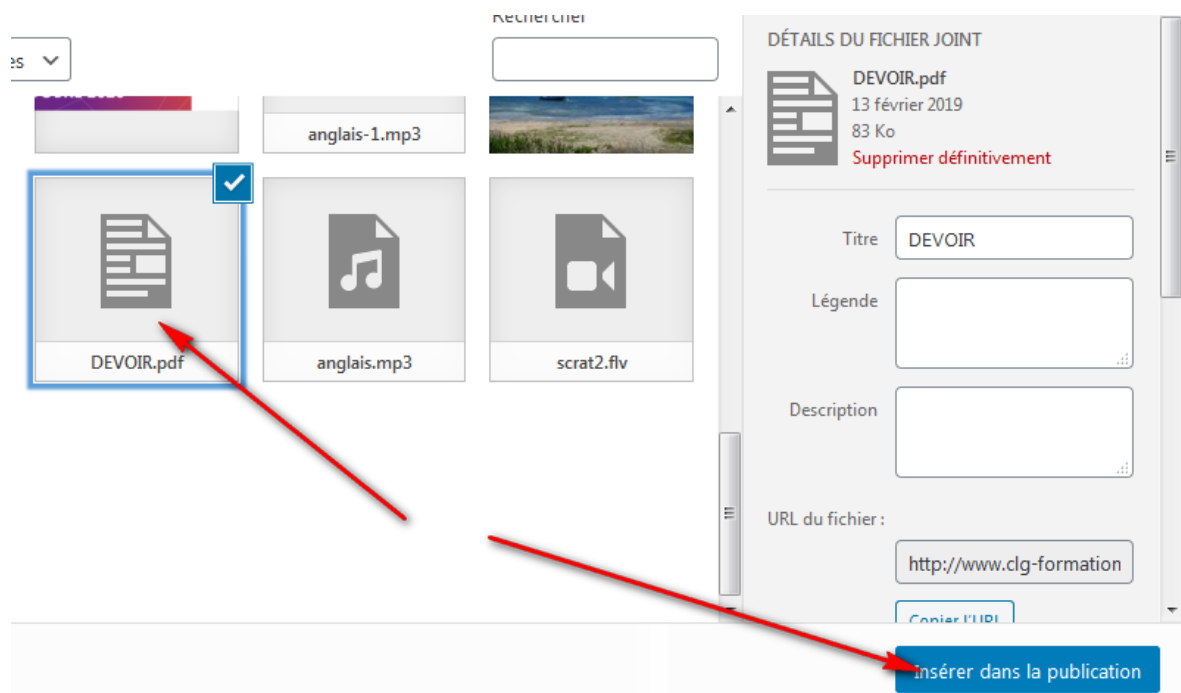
Rechercher

es

anglais-1.mp3

DEVOIR.pdf

anglais.mp3

scrat2.flv

DÉTAILS DU FICHIER JOINT

DEVOIR.pdf
13 février 2019
83 Ko
Supprimer définitivement

Titre DEVOIR

Légende

Description

URL du fichier :

http://www.clg-formation

Copier l'URL

Insérer dans la publication